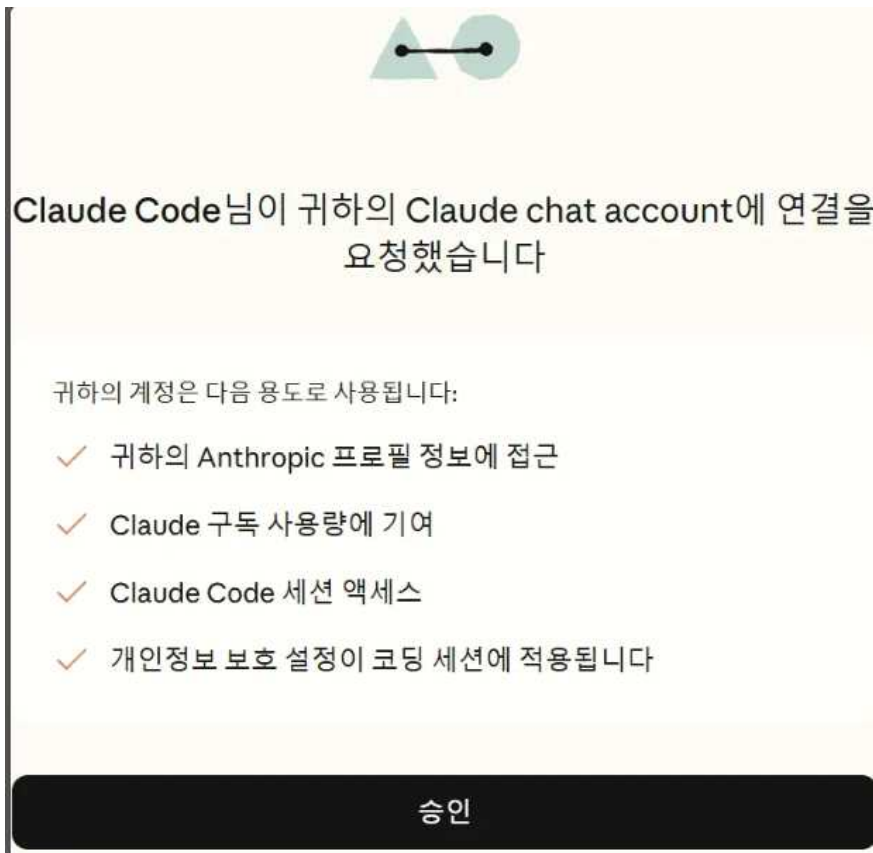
Claude Code님이 귀하의 Claude chat account에 연결을 요청했습니다

귀하의 계정은 다음 용도로 사용됩니다:

귀하의 Anthropic 프로필 정보에 접근

Claude 구독 사용량에 기여

Claude Code 세션 액세스

개인정보 보호 설정이 코딩 세션에 적용됩니다

승인